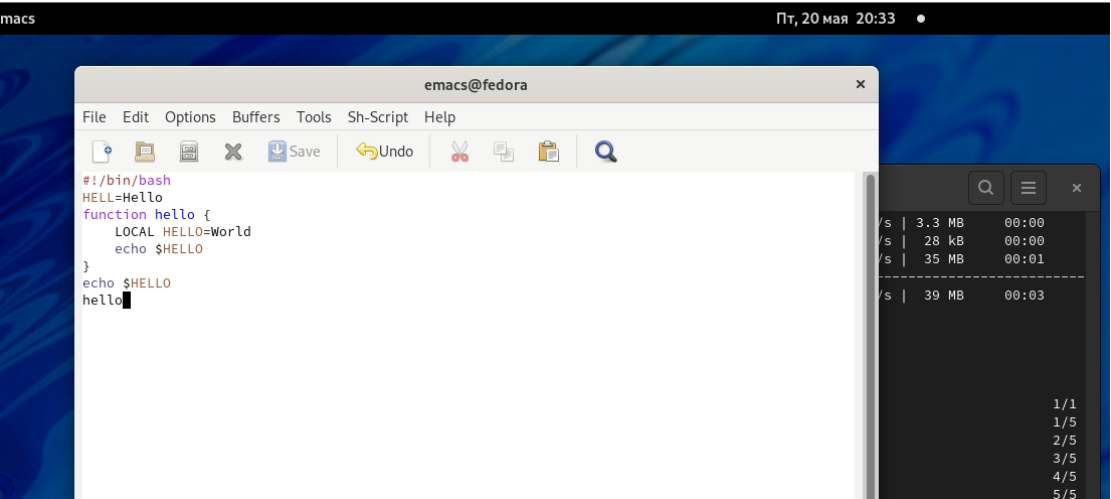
macs

Пт, 20 мая 20:33

emacs@fedora

File Edit Options Buffers Tools Sh-Script Help

Save Undo

#!/bin/bash
HELL=Hello
function hello {
    LOCAL HELLO=World
    echo $HELLO
}
echo $HELLO
hello

/s | 3.3 MB 00:00
/s | 28 kB 00:00
/s | 35 MB 00:01
/s | 39 MB 00:03

1/1
1/5
2/5
3/5
4/5
5/5